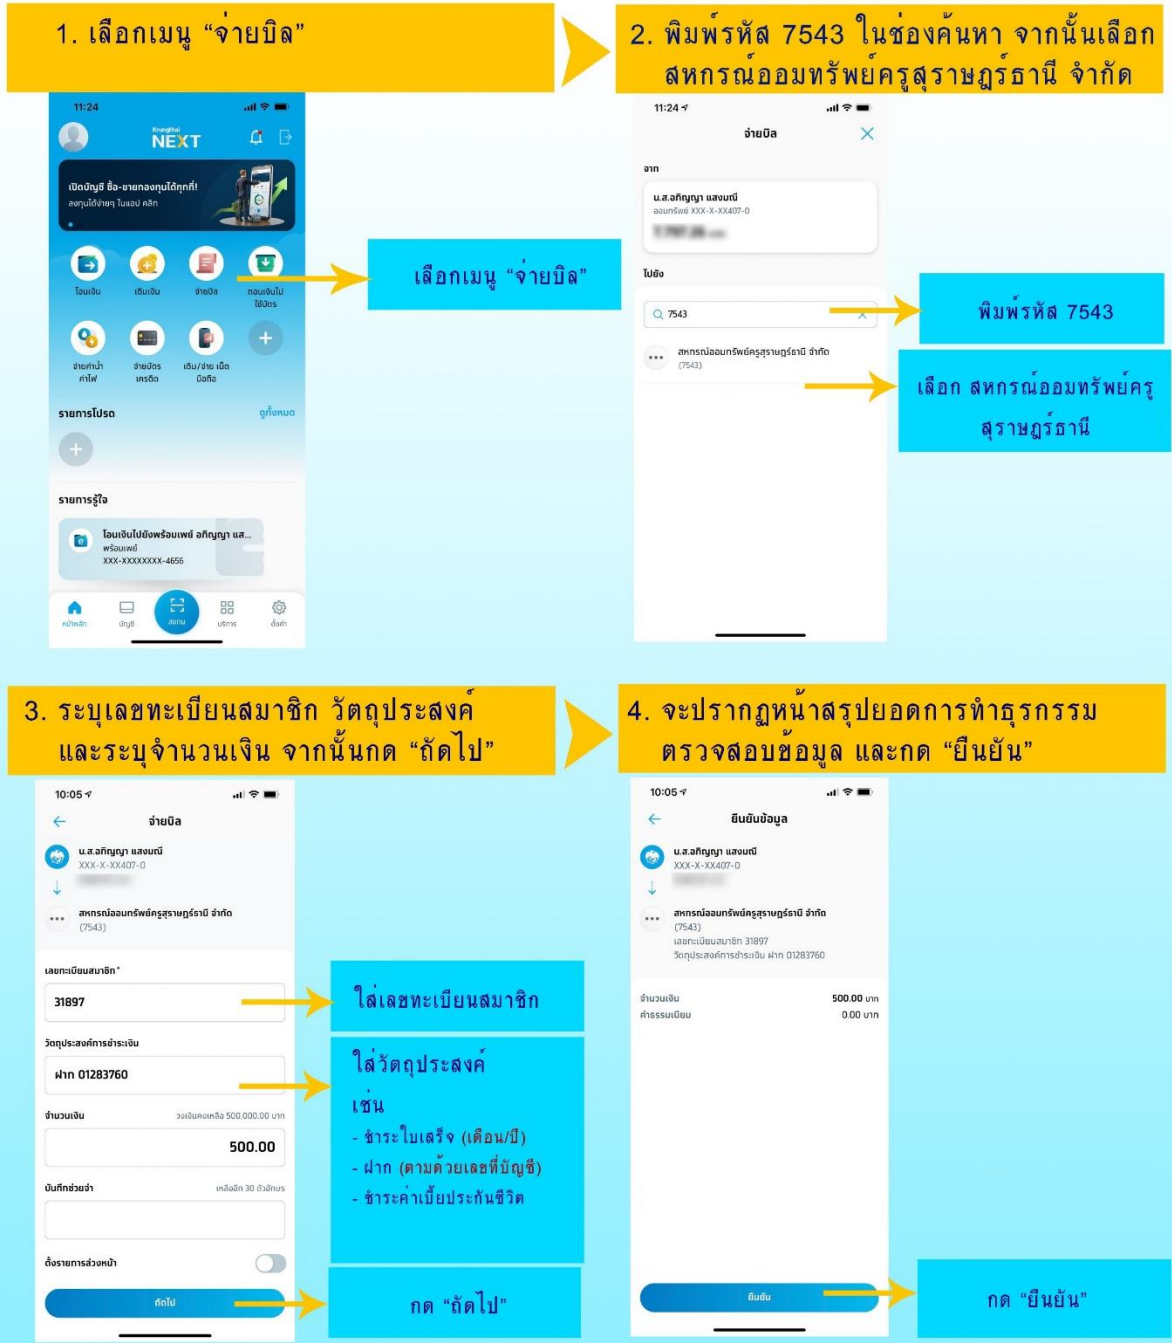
1. เลือกเมนู "จ่ายบิล"

11:24

Krungthai NEXT

เปิดบัญชี ซื้อ-ขายกองทุนได้ทุกที่!
ลงทุนได้ง่ายๆ ในแอป คลิก

โอนเงิน เติมเงิน จ่ายบิล ถอนเงินไม่ใช้บัตร

จ่ายค่าน้ำ ค่าไฟ จ่ายบัตรเครดิต เติม/จ่าย เน็ตมือถือ

รายการโปรด ดูทั้งหมด

รายการรู้ใจ

โอนเงินไปยังพร้อมเพย์ อภิญญา แส...
พร้อมเพย์
XXX-XXXXXXX-4656

หน้าหลัก บัญชี สแกน บริการ ตั้งค่า

เลือกเมนู "จ่ายบิล"

2. พิมพ์รหัส 7543 ในช่องค้นหา จากนั้นเลือก สหกรณ์ออมทรัพย์ครูสุราษฎร์ธานี จำกัด

11:24

จ่ายบิล

จาก

น.ส.อภิญญา แสงมณี
ออมทรัพย์ XXX-X-XX407-0
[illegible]

ไปยัง

7543

สหกรณ์ออมทรัพย์ครูสุราษฎร์ธานี จำกัด
(7543)

พิมพ์รหัส 7543

เลือก สหกรณ์ออมทรัพย์ครูสุราษฎร์ธานี

3. ระบุเลขทะเบียนสมาชิก วัตถุประสงค์ และระบุจำนวนเงิน จากนั้นกด "ถัดไป"

10:05

จ่ายบิล

น.ส.อภิญญา แสงมณี
XXX-X-XX407-0
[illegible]

สหกรณ์ออมทรัพย์ครูสุราษฎร์ธานี จำกัด
(7543)

เลขทะเบียนสมาชิก*
31897

วัตถุประสงค์การชำระเงิน
ฝาก 01283760

จำนวนเงิน วงเงินคงเหลือ 500,000.00 บาท
500.00

บันทึกช่วยจำ เหลืออีก 30 ตัวอักษร

ตั้งรายการล่วงหน้า

ถัดไป

ใส่เลขทะเบียนสมาชิก

ใส่วัตถุประสงค์
เช่น
- ชำระใบเสร็จ (เดือน/ปี)
- ฝาก (ตามด้วยเลขที่บัญชี)
- ชำระค่าเบี้ยประกันชีวิต

กด "ถัดไป"

4. จะปรากฏหน้าสรุปยอดการทำธุรกรรม ตรวจสอบข้อมูล และกด "ยืนยัน"

10:05

ยืนยันข้อมูล

น.ส.อภิญญา แสงมณี
XXX-X-XX407-0
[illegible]

สหกรณ์ออมทรัพย์ครูสุราษฎร์ธานี จำกัด
(7543)
เลขทะเบียนสมาชิก 31897
วัตถุประสงค์การชำระเงิน ฝาก 01283760

จำนวนเงิน 500.00 บาท
ค่าธรรมเนียม 0.00 บาท

ยืนยัน

กด "ยืนยัน"